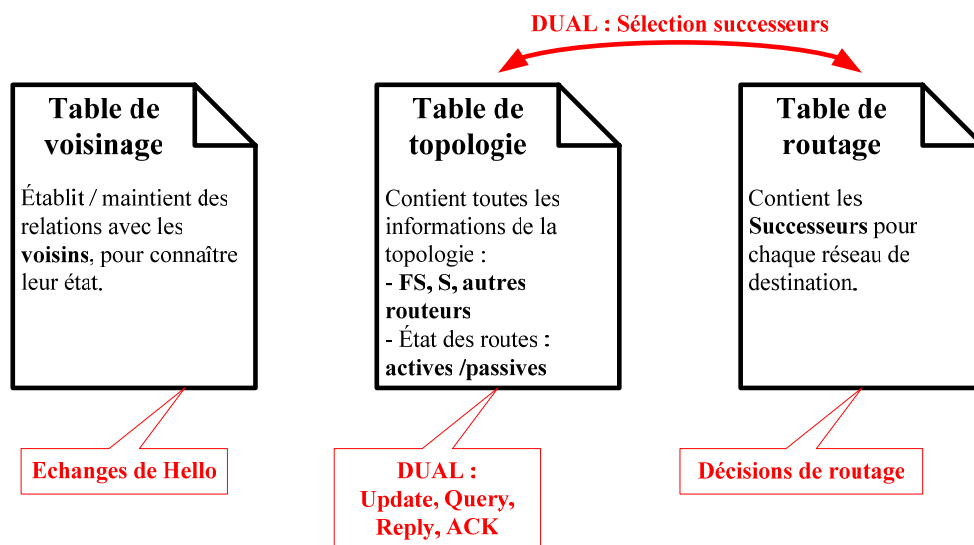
DUAL : Sélection successeurs

Table de voisinage

Établit / maintient des relations avec les **voisins**, pour connaître leur état.

Table de topologie

Contient toutes les informations de la topologie :
- **FS, S, autres routeurs**
- État des routes : **actives /passives**

Table de routage

Contient les **Successeurs** pour chaque réseau de destination.

Echanges de Hello

DUAL : Update, Query, Reply, ACK

Décisions de routage